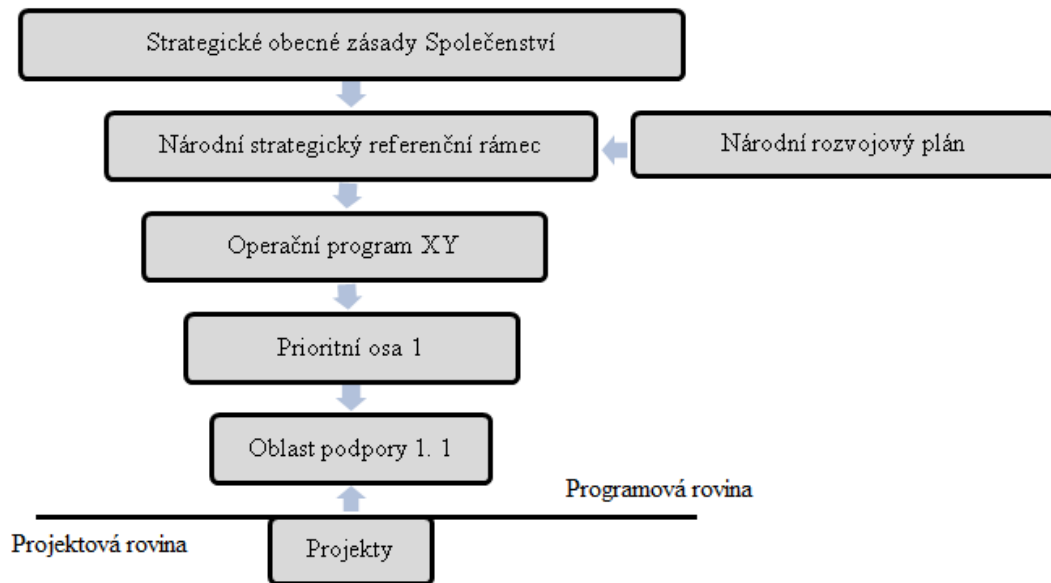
Strategické obecné zásady Společenství

Národní strategický referenční rámec

Národní rozvojový plán

Operační program XY

Prioritní osa 1

Oblast podpory 1. 1

Programová rovina

Projektová rovina

Projekty